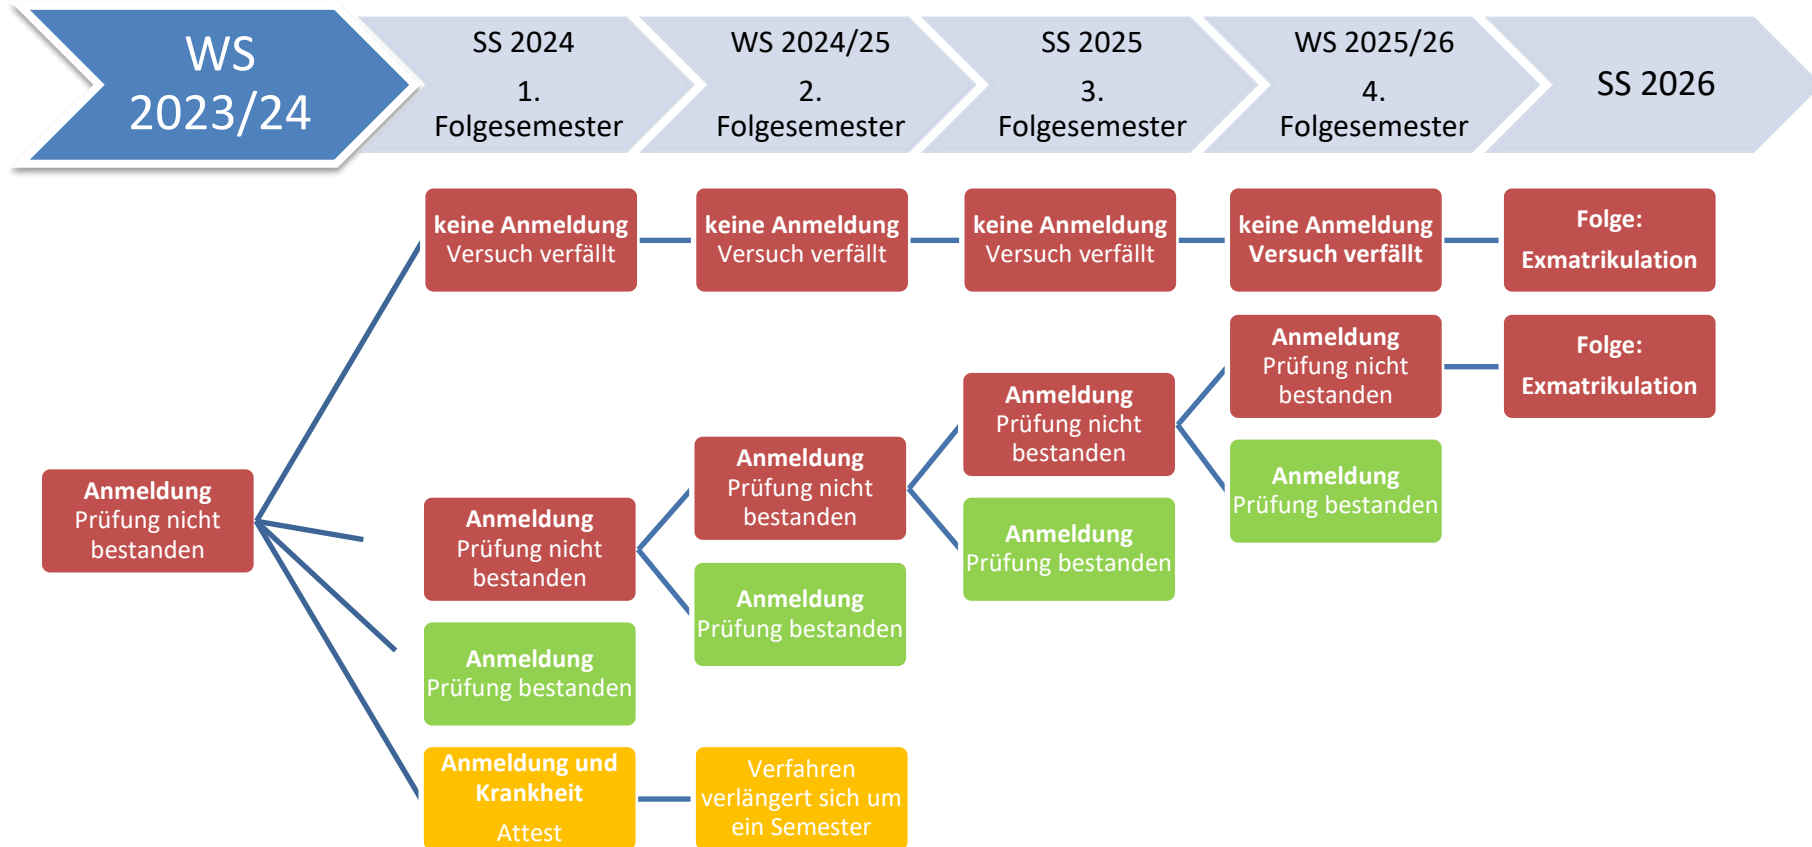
WS 2023/24

SS 2024
1. Folgesemester

WS 2024/25
2. Folgesemester

SS 2025
3. Folgesemester

WS 2025/26
4. Folgesemester

SS 2026

keine Anmeldung
Versuch verfällt

keine Anmeldung
Versuch verfällt

keine Anmeldung
Versuch verfällt

keine Anmeldung
Versuch verfällt

Folge:
Exmatrikulation

Anmeldung
Prüfung nicht bestanden

Folge:
Exmatrikulation

Anmeldung
Prüfung nicht bestanden

Anmeldung
Prüfung bestanden

Anmeldung
Prüfung nicht bestanden

Anmeldung
Prüfung bestanden

Anmeldung
Prüfung nicht bestanden

Anmeldung
Prüfung nicht bestanden

Anmeldung
Prüfung bestanden

Anmeldung
Prüfung bestanden

Anmeldung und Krankheit
Attest

Verfahren verlängert sich um ein Semester